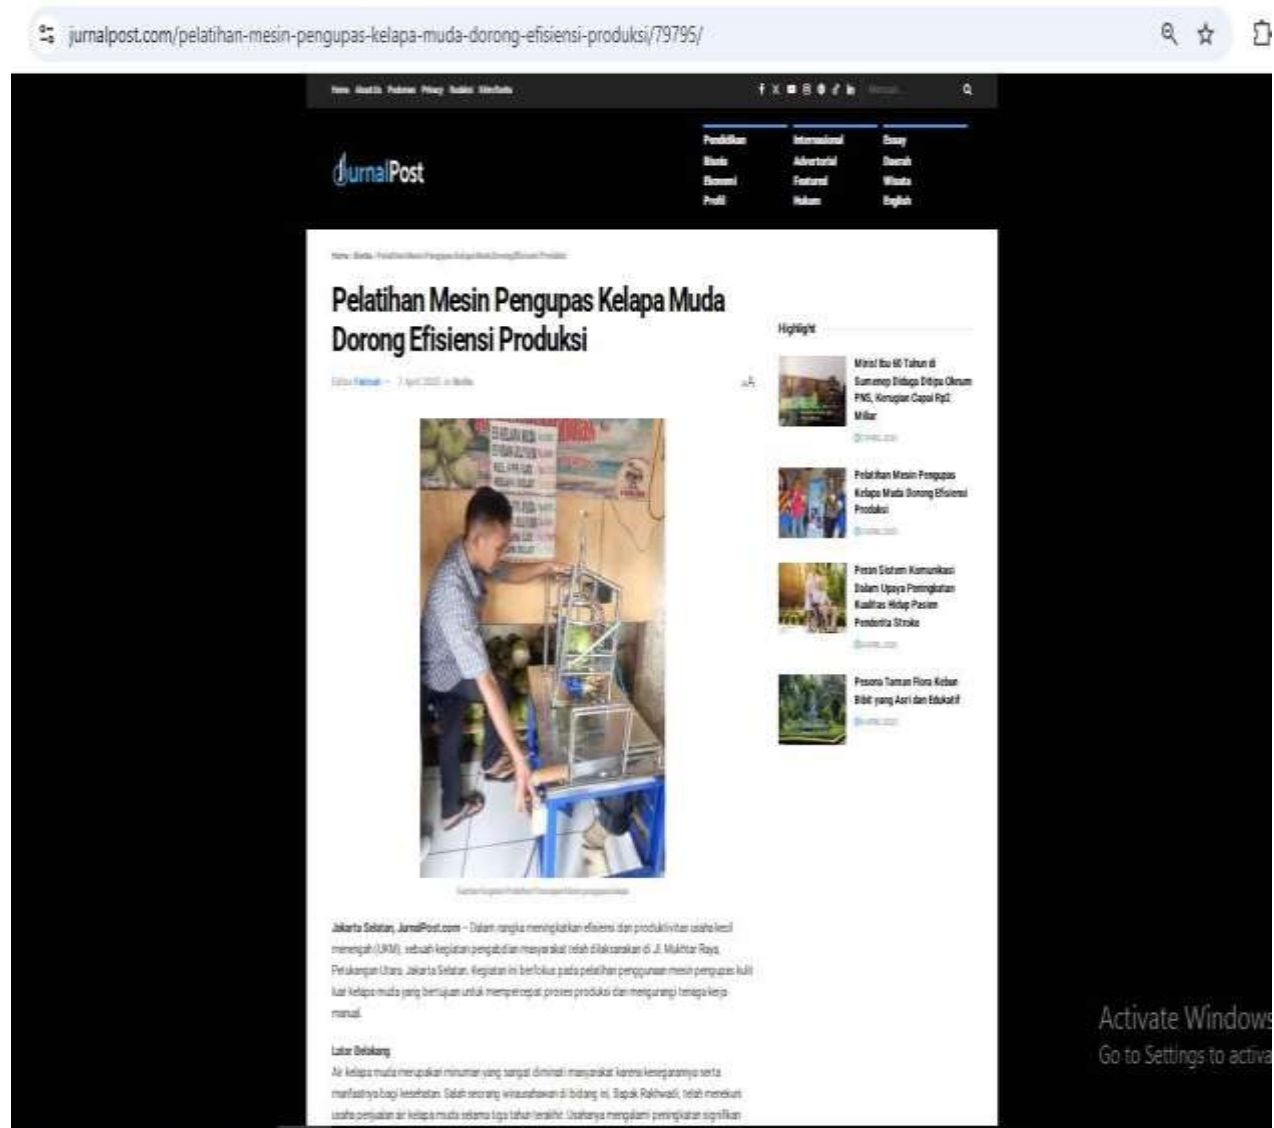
jurnalpost.com/pelatihan-mesin-pengupas-kelapa-muda-dorong-efisiensi-produksi/79795/

Home About Us Pedoman Privacy Redaksi Video Redaksi

JurnalPost

Pendidikan Bisnis Ekonomi Profil
Internasional Advertorial Featured Hukum
Essay Daerah Wisata English

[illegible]

Pelatihan Mesin Pengupas Kelapa Muda Dorong Efisiensi Produksi

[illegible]

Highlight

Misi Ibu 60 Tahun di Sumenep Diduga Ditipu Oknum PNS, Kerugian Capai Rp2 Miliar

Pelatihan Mesin Pengupas Kelapa Muda Dorong Efisiensi Produksi

Peran Sistem Komunikasi Dalam Upaya Peningkatan Kualitas Hidup Pasien Penderita Stroke

Pesona Taman Flora Kebun Bibit yang Asri dan Edukatif

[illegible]

Jakarta Selatan, JurnalPost.com – Dalam rangka meningkatkan efisiensi dan produktivitas usaha kecil menengah (UKM), sebuah kegiatan pengabdian masyarakat telah dilaksanakan di Jl. Mukhtar Raya, Petukangan Utara, Jakarta Selatan. Kegiatan ini berfokus pada pelatihan penggunaan mesin pengupas kulit luar kelapa muda yang bertujuan untuk mempercepat proses produksi dan mengurangi tenaga kerja manual.

Latar Belakang

Air kelapa muda merupakan minuman yang sangat diminati masyarakat karena kesegarannya serta manfaatnya bagi kesehatan. Salah seorang wirausahawan di bidang ini, Bapak Rakhwadi, telah menekuni usaha penjualan air kelapa muda selama tiga tahun terakhir. Usahanya mengalami peningkatan signifikan

Activate Windows
Go to Settings to activa